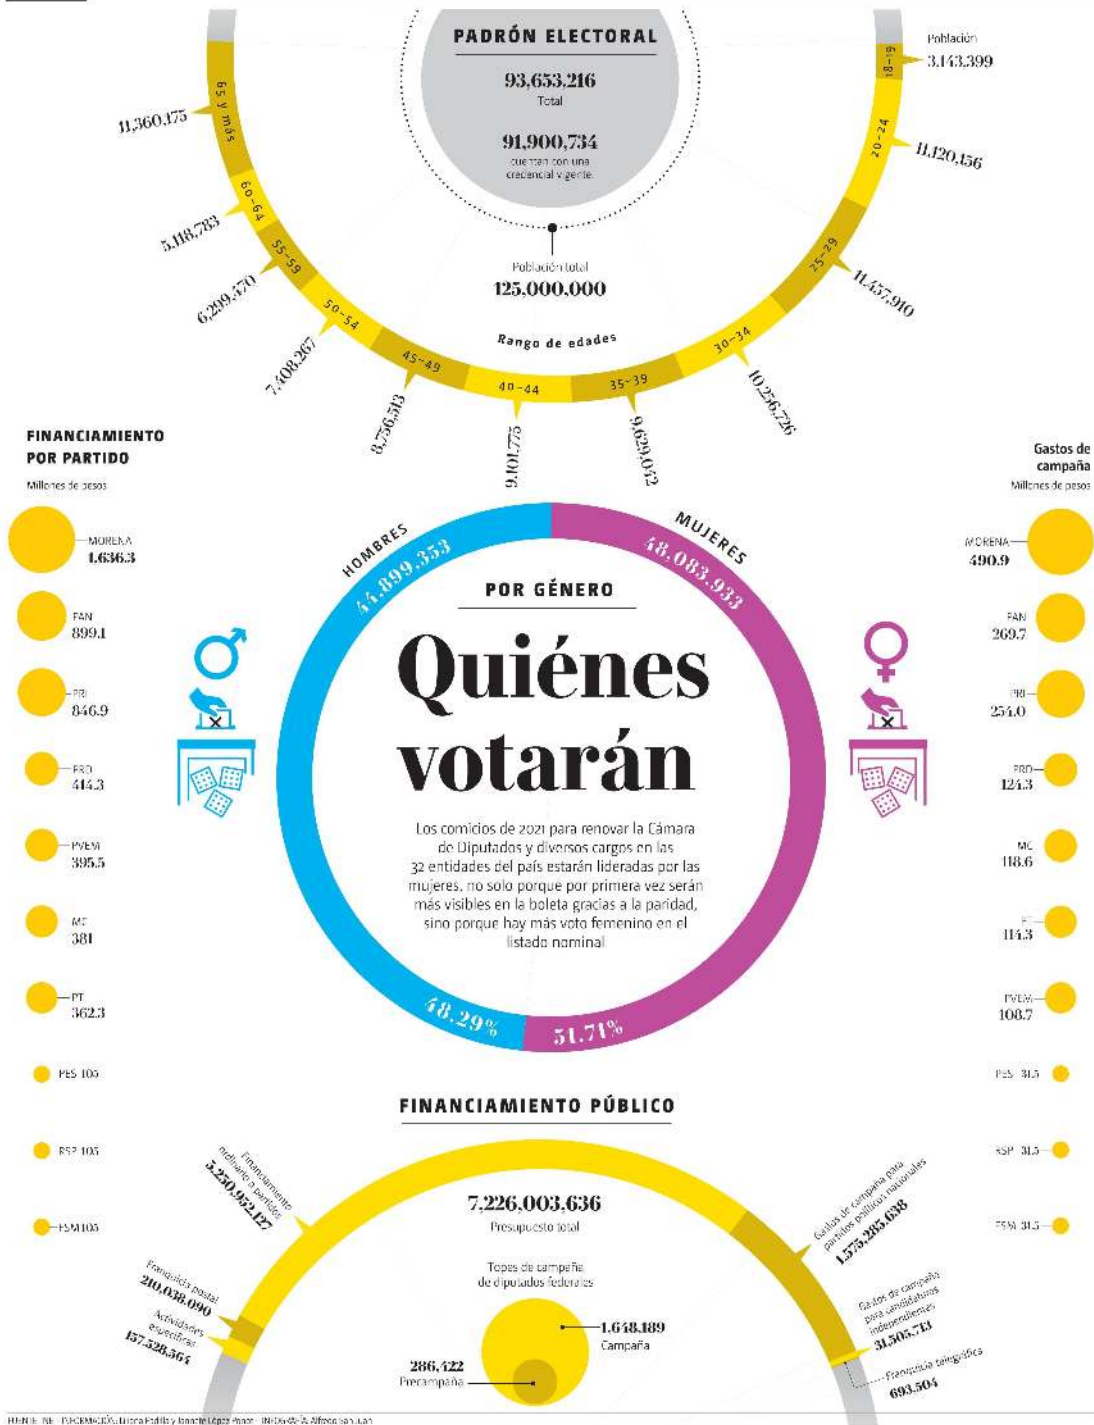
PADRÓN ELECTORAL

93,653,216
Total

91,900,734
que van con una credencial vigente

Población total
125,000,000

Rango de edades

Población
18-19
3,143,399
20-24
11,120,156
25-29
11,457,910
30-34
10,256,726
35-39
9,629,052
40-44
9,101,775
45-49
8,756,513
50-54
7,408,267
55-59
6,299,470
60-64
5,118,783
65 y más
11,360,175

FINANCIAMIENTO POR PARTIDO
Millones de pesos

MORENA 1,636.3
PAN 899.1
PRI 846.9
PRD 414.3
PVEM 395.5
MC 381
PT 362.3
PES 105
RSP 105
FSM 105

Gastos de campaña
Millones de pesos

MORENA 490.9
PAN 269.7
PRI 254.0
PRD 124.3
MC 118.6
PT 114.3
PVEM 108.7
PES 31.5
RSP 31.5
FSM 31.5

HOMBRES
44,899,353
MUJERES
48,083,933

POR GÉNERO

Quiénes votarán

Los comicios de 2021 para renovar la Cámara de Diputados y diversos cargos en las 32 entidades del país estarán lideradas por las mujeres, no solo porque por primera vez serán más visibles en la boleta gracias a la paridad, sino porque hay más voto femenino en el listado nominal

48.29%
51.71%

FINANCIAMIENTO PÚBLICO

7,226,003,636
Presupuesto total

Financiamiento ordinario a partidos
5,250,952,127

Gastos de campaña para partidos políticos nacionales
1,575,285,638

Franquicia postal
210,038,090

Actividades específicas
157,528,564

Gastos de campaña para candidaturas independientes
31,505,713

Franquicia telegráfica
693,504

Topes de campaña de diputados federales
1,648,189
Campaña
286,422
Precampaña

FUENTE: INE · INFORMACIÓN: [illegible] · INFOGRAFÍA: Alfredo San Juan